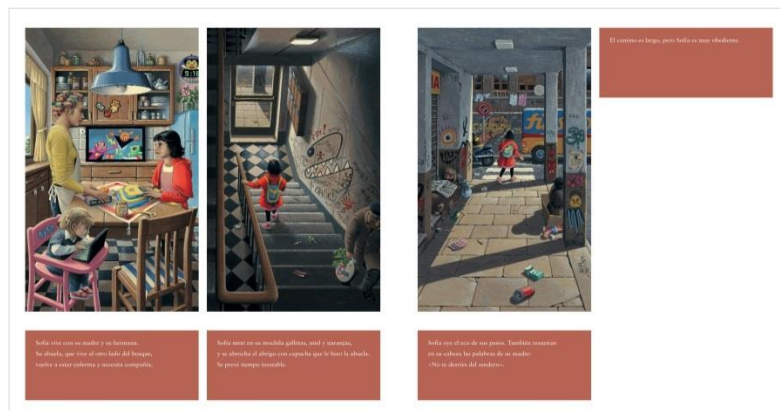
El camino es largo, pero Sofía es muy obediente.

8:18

fu

Sofía vive con su madre y su hermano. Su abuela, que vive al otro lado del bosque, vuelve a estar enferma y necesita compañía.

Sofía mete en su mochila galletas, miel y naranjas, y se abrocha el abrigo con capucha que le hizo la abuela. Ia prevé tiempo inestable.

Sofía oye el eco de sus pasos. También resuenan en su cabeza las palabras de su madre: «No te desvíes del sendero».